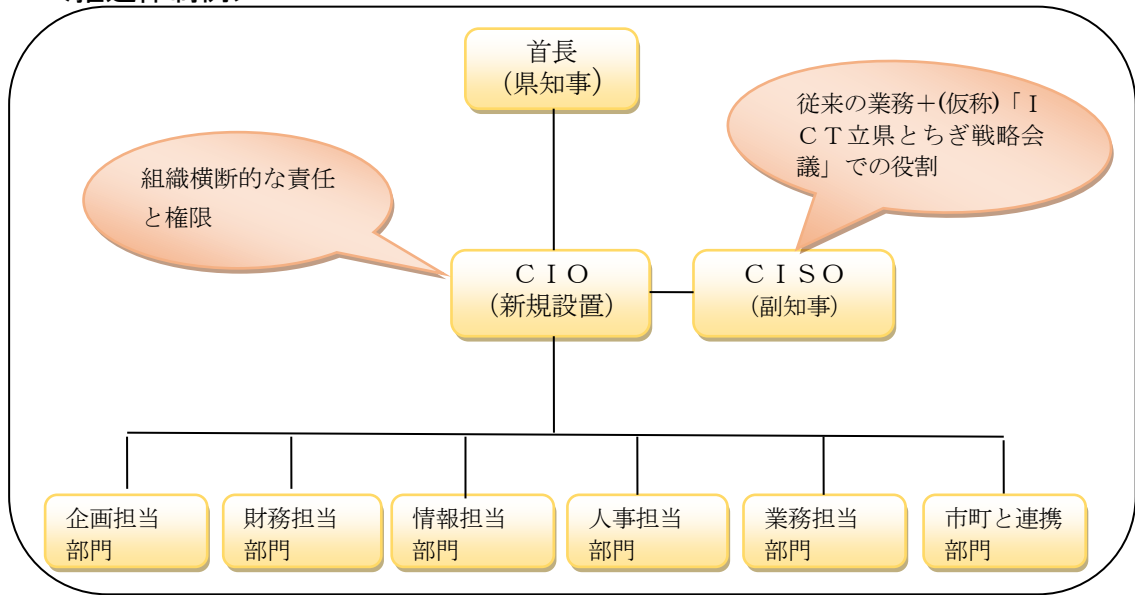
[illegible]

首長
（県知事）

組織横断的な責任と権限

従来の業務＋(仮称)「ＩＣＴ立県とちぎ戦略会議」での役割

ＣＩＯ
（新規設置）

ＣＩＳＯ
（副知事）

企画担当部門

財務担当部門

情報担当部門

人事担当部門

業務担当部門

市町と連携部門